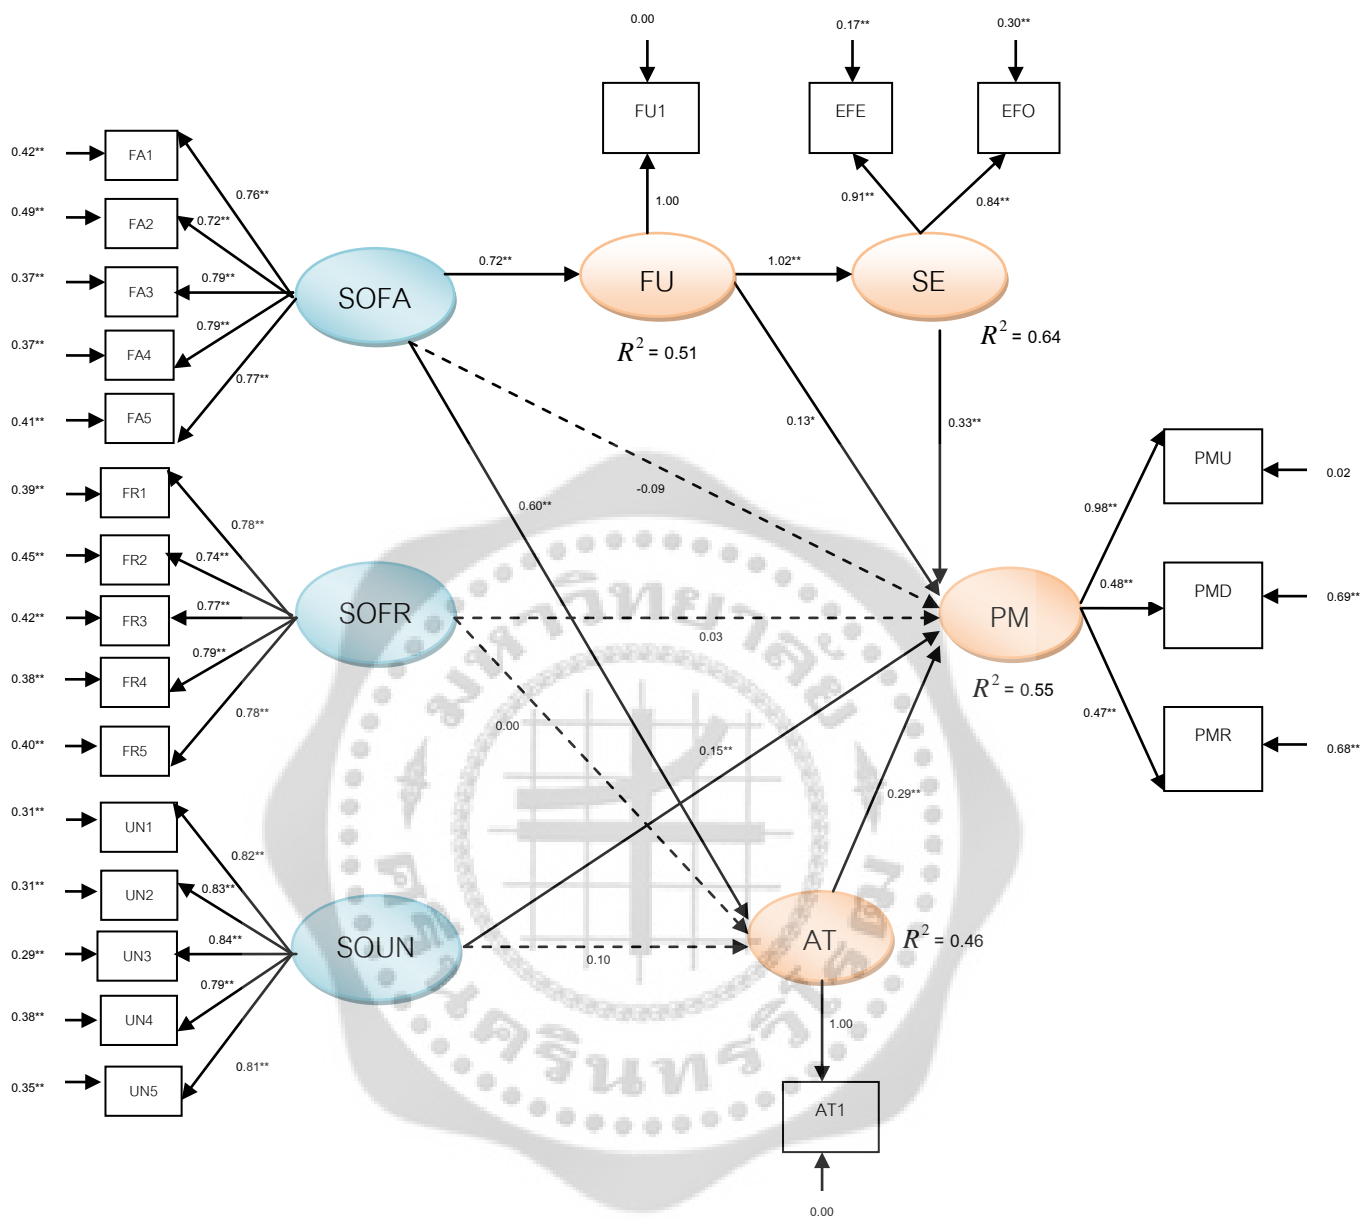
0.00

FU1

0.17**

0.30**

EFE

EFO

0.42**

FA1

0.76**

1.00

0.91**

0.84**

0.49**

FA2

0.72**

0.37**

FA3

0.79**

SOFA

0.72**

FU

1.02**

SE

0.79**

0.37**

FA4

$R^2$ = 0.51

$R^2$ = 0.64

0.77**

0.41**

FA5

0.13*

0.33**

PMU

0.02

0.39**

FR1

-0.09

0.60**

0.98**

0.78**

0.45**

FR2

0.74**

0.48**

PMD

0.69**

0.42**

FR3

0.77**

SOFR

PM

0.03

0.79**

0.38**

FR4

$R^2$ = 0.55

0.00

0.47**

PMR

0.68**

0.78**

0.40**

FR5

0.15**

0.31**

UN1

0.29**

0.82**

0.31**

UN2

0.83**

0.29**

UN3

0.84**

SOUN

AT

$R^2$ = 0.46

0.10

0.79**

0.38**

UN4

1.00

0.81**

0.35**

UN5

AT1

0.00